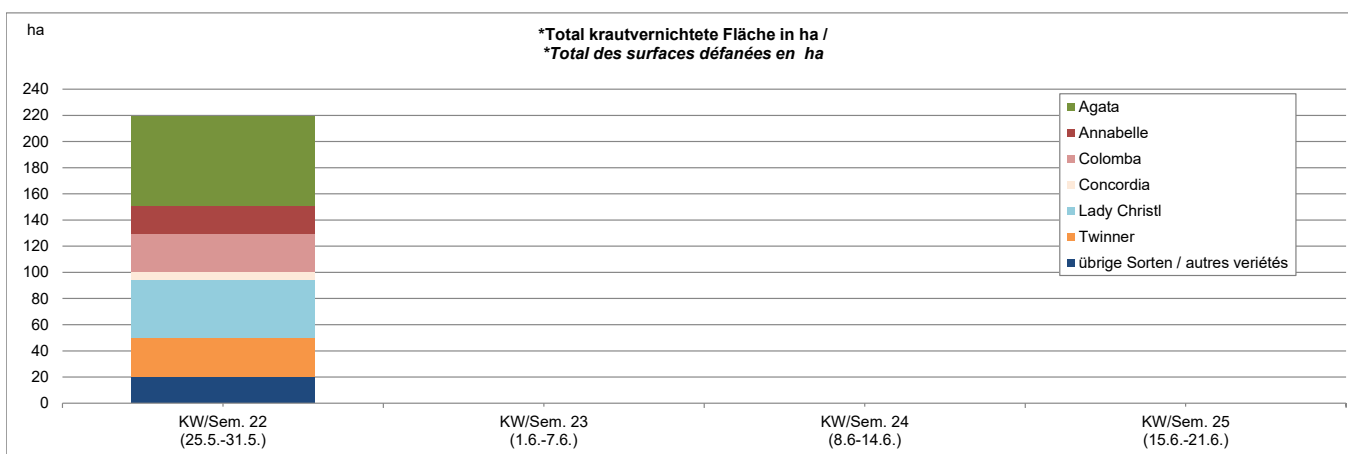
ha

*Total krautvernichtete Fläche in ha /
*Total des surfaces défanées en ha

240
220
200
180
160
140
120
100
80
60
40
20
0

Agata
Annabelle
Colomba
Concordia
Lady Christl
Twinner
übrige Sorten / autres veriétés

KW/Sem. 22
(25.5.-31.5.)

KW/Sem. 23
(1.6.-7.6.)

KW/Sem. 24
(8.6-14.6.)

KW/Sem. 25
(15.6.-21.6.)